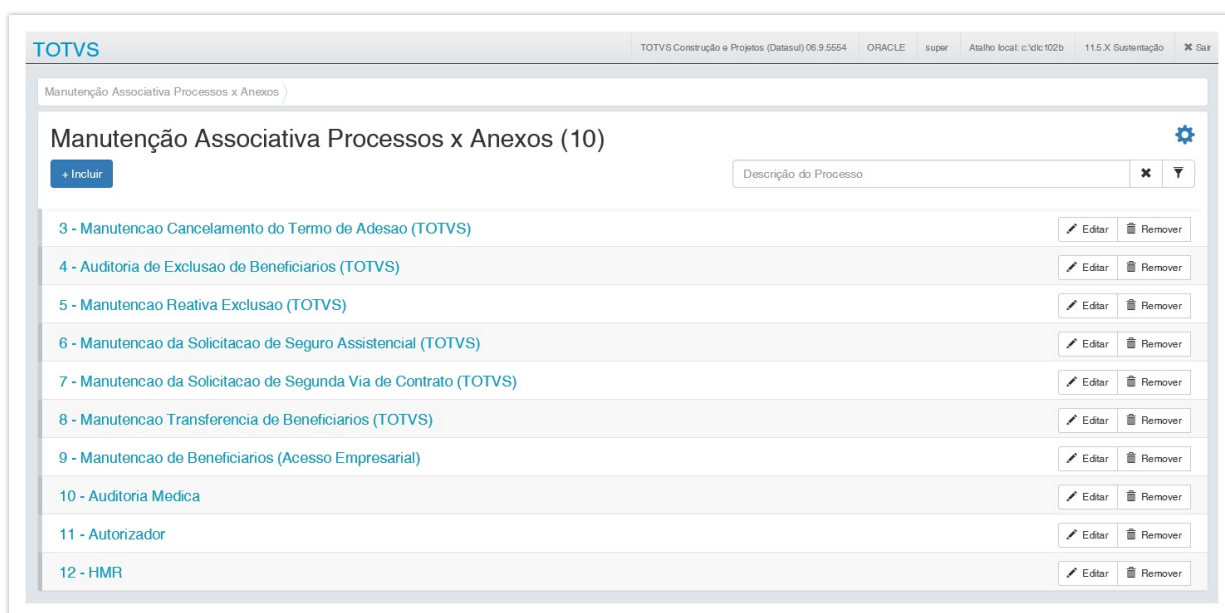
TOTVS

TOTVS Construção e Projetos (Datasul) 06.9.5554 | ORACLE | super | Atalho local: c:\dlc102b | 11.5.X Sustentação | ✖ Sair

Manutenção Associativa Processos x Anexos

Manutenção Associativa Processos x Anexos (10)

+ Incluir

Descrição do Processo

3 - Manutencao Cancelamento do Termo de Adesao (TOTVS) Editar Remover

4 - Auditoria de Exclusao de Beneficiarios (TOTVS) Editar Remover

5 - Manutencao Reativa Exclusao (TOTVS) Editar Remover

6 - Manutencao da Solicitacao de Seguro Assistencial (TOTVS) Editar Remover

7 - Manutencao da Solicitacao de Segunda Via de Contrato (TOTVS) Editar Remover

8 - Manutencao Transferencia de Beneficiarios (TOTVS) Editar Remover

9 - Manutencao de Beneficiarios (Acesso Empresarial) Editar Remover

10 - Auditoria Medica Editar Remover

11 - Autorizador Editar Remover

12 - HMR Editar Remover